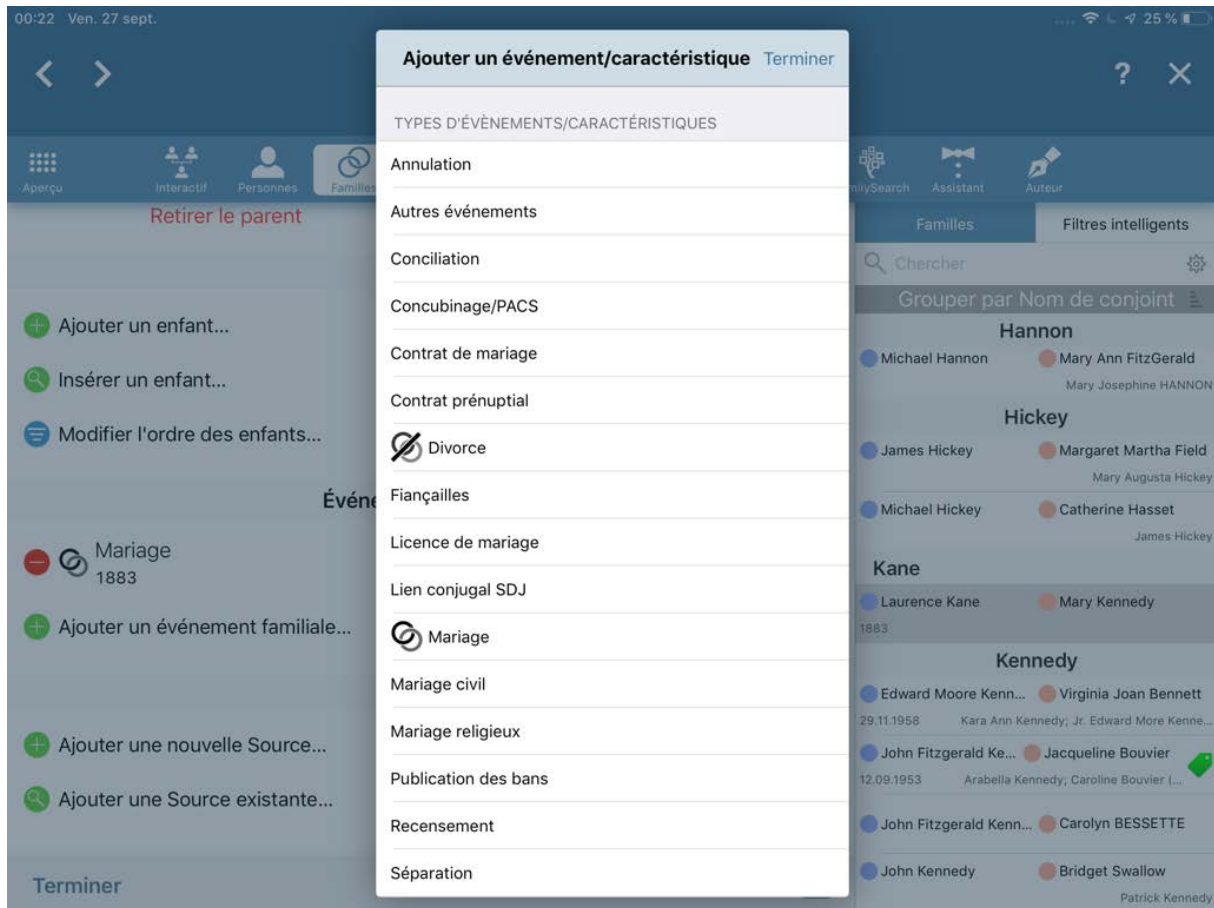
00:22 Ven. 27 sept.

25 %

Ajouter un événement/caractéristique Terminer

TYPES D'ÉVÈNEMENTS/CARACTÉRISTIQUES

Annulation
Autres événements
Conciliation
Concubinage/PACS
Contrat de mariage
Contrat prénuptial
Divorce
Fiançailles
Licence de mariage
Lien conjugal SDJ
Mariage
Mariage civil
Mariage religieux
Publication des bans
Recensement
Séparation

Aperçu Interactif Personnes Familles

Retirer le parent

Ajouter un enfant...
Insérer un enfant...
Modifier l'ordre des enfants...

Événe

Mariage
1883

Ajouter un événement familiale...

Ajouter une nouvelle Source...
Ajouter une Source existante...

Terminer

milySearch Assistant Auteur

Familles Filtres intelligents

Chercher

Grouper par Nom de conjoint

Hannon
Michael Hannon Mary Ann FitzGerald
Mary Josephine HANNON

Hickey
James Hickey Margaret Martha Field
Mary Augusta Hickey
Michael Hickey Catherine Hasset
James Hickey

Kane
Laurence Kane Mary Kennedy
1883

Kennedy
Edward Moore Kenn... Virginia Joan Bennett
29.11.1958 Kara Ann Kennedy; Jr. Edward More Kenne...
John Fitzgerald Ke... Jacqueline Bouvier
12.09.1953 Arabella Kennedy; Caroline Bouvier (...
John Fitzgerald Kenn... Carolyn BESSETTE
John Kennedy Bridget Swallow
Patrick Kennedy